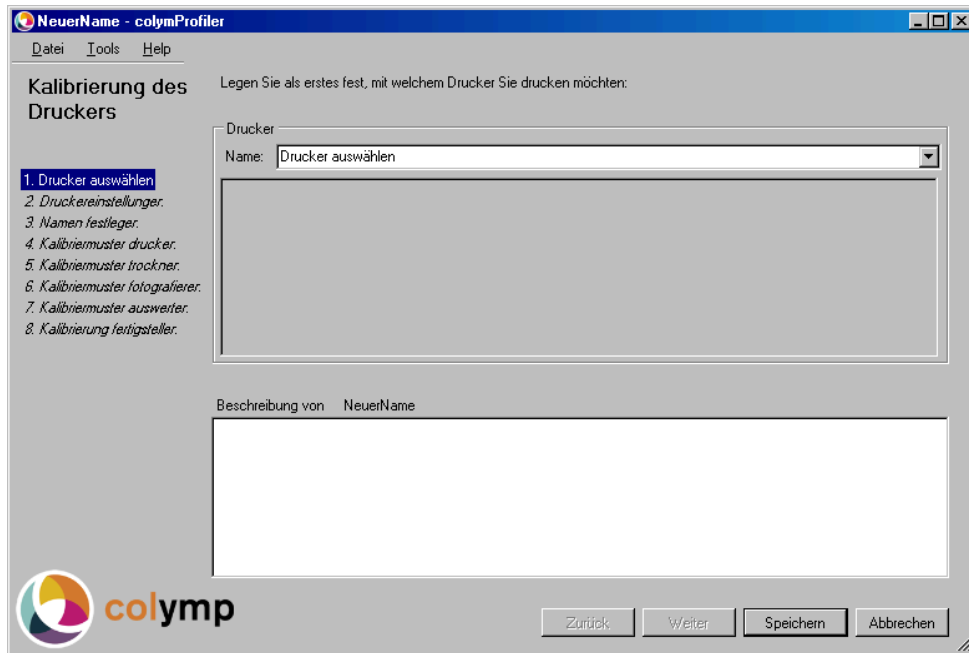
NeuerName - colymProfiler

Datei Tools Help

Kalibrierung des Druckers

Legen Sie als erstes fest, mit welchem Drucker Sie drucken möchten:

Drucker

Name: Drucker auswählen

1. Drucker auswählen
2. Druckereinstellungen
3. Namen festlegen
4. Kalibriermuster drucken
5. Kalibriermuster trocknen
6. Kalibriermuster fotografieren
7. Kalibriermuster auswerten
8. Kalibrierung fertigstellen

Beschreibung von NeuerName

colymp

Zurück Weiter Speichern Abbrechen